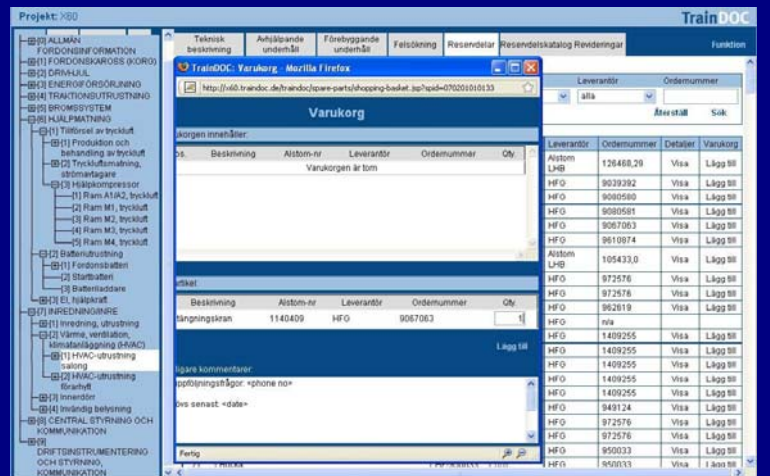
Projekt: X60

TrainDOC

[0] ALLMÄN FORDONSINFORMATION
[1] FORDONSKAROSS (KORG)
[2] DRIVHJUL
[3] ENERGIFÖRSÖRJNING
[4] TRAKTIONSUTRUSTNING
[5] BROMSSYSTEM
[6] HJÄLPMATNING
[1] Tillförsel av tryckluft
[1] Produktion och behandling av tryckluft
[2] Tryckluftmatning, strömavtagare
[3] Hjälpkompressor
[1] Ram A1/A2, tryckluft
[2] Ram M1, tryckluft
[3] Ram M2, tryckluft
[4] Ram M3, tryckluft
[5] Ram M4, tryckluft
[2] Batteriutrustning
[1] Fordonsbatteri
[2] Startbatteri
[3] Batteriladdare
[3] El. hjälpkraft
[7] INREDNING/INRE
[1] Inredning, utrustning
[2] Värme, ventilation, klimatanläggning (HVAC)
[1] HVAC-utrustning salong
[2] HVAC-utrustning förarhytt
[3] Innerdörr
[4] Invändig belysning
[8] CENTRAL STYRNING OCH KOMMUNIKATION
[9] DRIFTSINSTRUMENTERING OCH STYRNING, KOMMUNIKATION

Teknisk beskrivning | Avhjälpande underhåll | Förebyggande underhåll | Felsökning | Reservdelar | Reservdelskatalog | Revideringar

Funktion

TrainDOC: Varukorg - Mozilla Firefox

http://x60.traindoc.de/traindoc/spare-parts/shopping-basket.jsp?spid=070201010133

Varukorg

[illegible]korgen innehåller:

| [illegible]os. | Beskrivning | Alstom-nr | Leverantör | Ordernummer | Qty |
|---|---|---|---|---|---|
| | | Varukorgen är tom | | | |

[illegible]rtikel

| Beskrivning | Alstom-nr | Leverantör | Ordernummer | Qty |
|---|---|---|---|---|
| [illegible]tängningskran | 1140409 | HFO | 9067063 | 1 |

Lägg till

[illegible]igare kommentarer:
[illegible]ppföljningsfrågor: <phone no>

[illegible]övs senast: <date>

Fertig

Leverantör | Ordernummer
alla

Återställ | Sök

| Leverantör | Ordernummer | Detaljer | Varukorg |
|---|---|---|---|
| Alstom LHB | 126468,29 | Visa | Lägg till |
| HFO | 9039392 | Visa | Lägg till |
| HFO | 9080580 | Visa | Lägg till |
| HFO | 9080581 | Visa | Lägg till |
| HFO | 9067063 | Visa | Lägg till |
| HFO | 9610874 | Visa | Lägg till |
| Alstom LHB | 105433,0 | Visa | Lägg till |
| HFO | 972576 | Visa | Lägg till |
| HFO | 972576 | Visa | Lägg till |
| HFO | 962619 | Visa | Lägg till |
| HFO | n/a | Visa | |
| HFO | 1409255 | Visa | Lägg till |
| HFO | 1409255 | Visa | Lägg till |
| HFO | 1409255 | Visa | Lägg till |
| HFO | 1409255 | Visa | Lägg till |
| HFO | 1409255 | Visa | Lägg till |
| HFO | 949124 | Visa | Lägg till |
| HFO | 972576 | Visa | Lägg till |
| HFO | 972576 | Visa | Lägg till |
| HFO | 950033 | Visa | Lägg till |
| HFO | 950033 | Visa | Lägg till |